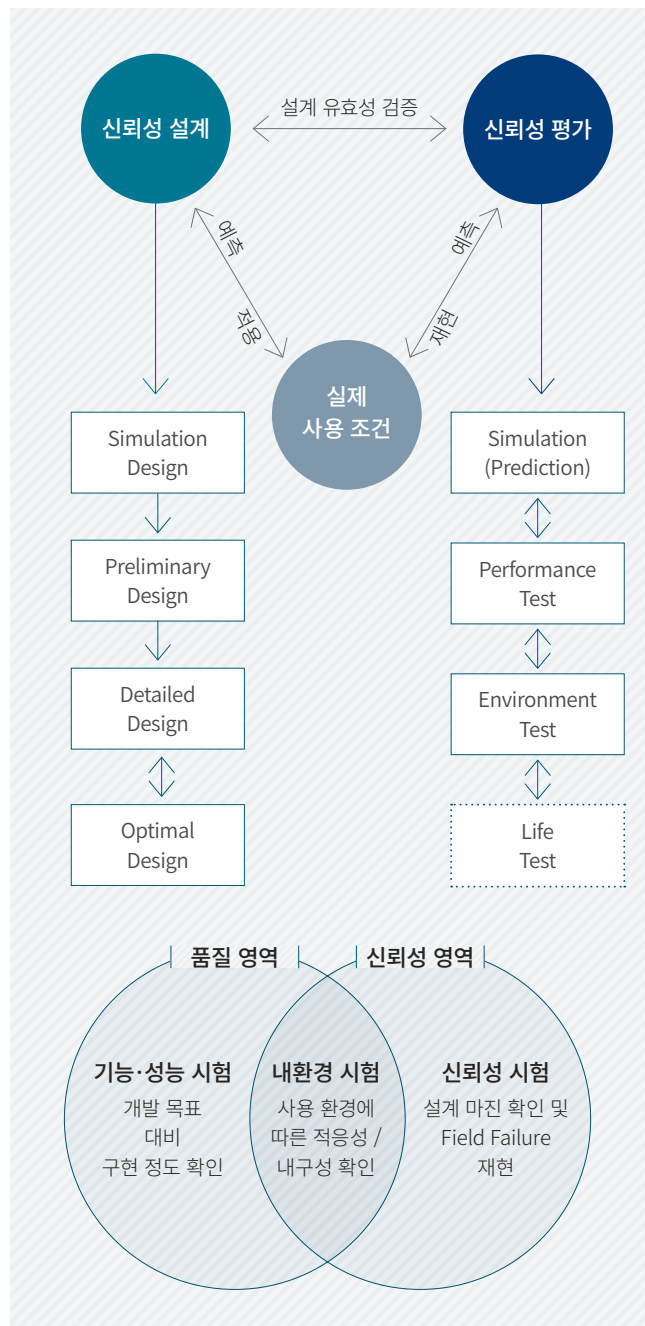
신뢰성 설계

설계 유효성 검증

신뢰성 평가

예측

적용

예측

재현

실제 사용 조건

Simulation Design

Preliminary Design

Detailed Design

Optimal Design

Simulation (Prediction)

Performance Test

Environment Test

Life Test

품질 영역

신뢰성 영역

기능·성능 시험
개발 목표 대비 구현 정도 확인

내환경 시험
사용 환경에 따른 적응성 / 내구성 확인

신뢰성 시험
설계 마진 확인 및 Field Failure 재현